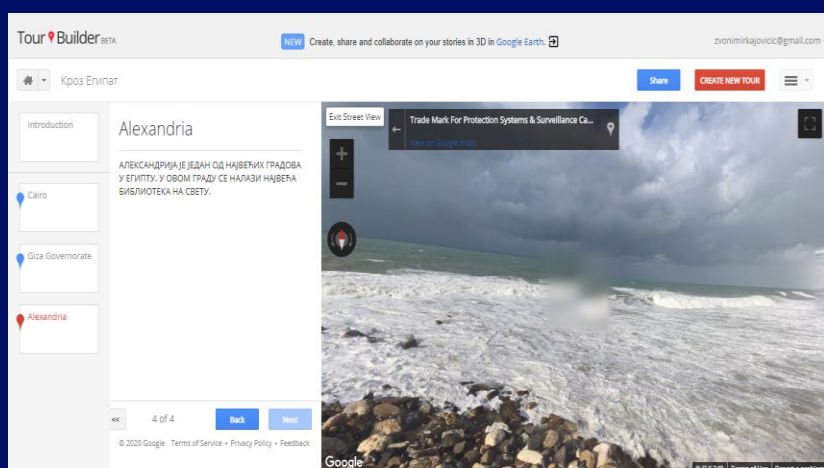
Tour Builder BETA

NEW Create, share and collaborate on your stories in 3D in Google Earth.

zvonimirkajovicic@gmail.com

Кроз Египат

Share

CREATE NEW TOUR

Introduction

Cairo

Giza Governorate

Alexandria

Alexandria

АЛЕКСАНДРИЈА ЈЕ ЈЕДАН ОД НАЈВЕЋИХ ГРАДОВА У ЕГИПТУ. У ОВОМ ГРАДУ СЕ НАЛАЗИ НАЈВЕЋА БИБЛИОТЕКА НА СВЕТУ.

<<

4 of 4

Back

Next

© 2020 Google · Terms of Service • Privacy Policy • Feedback

Exit Street View

Trade Mark For Protection Systems & Surveillance Ca...

View on Google Maps

Google

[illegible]